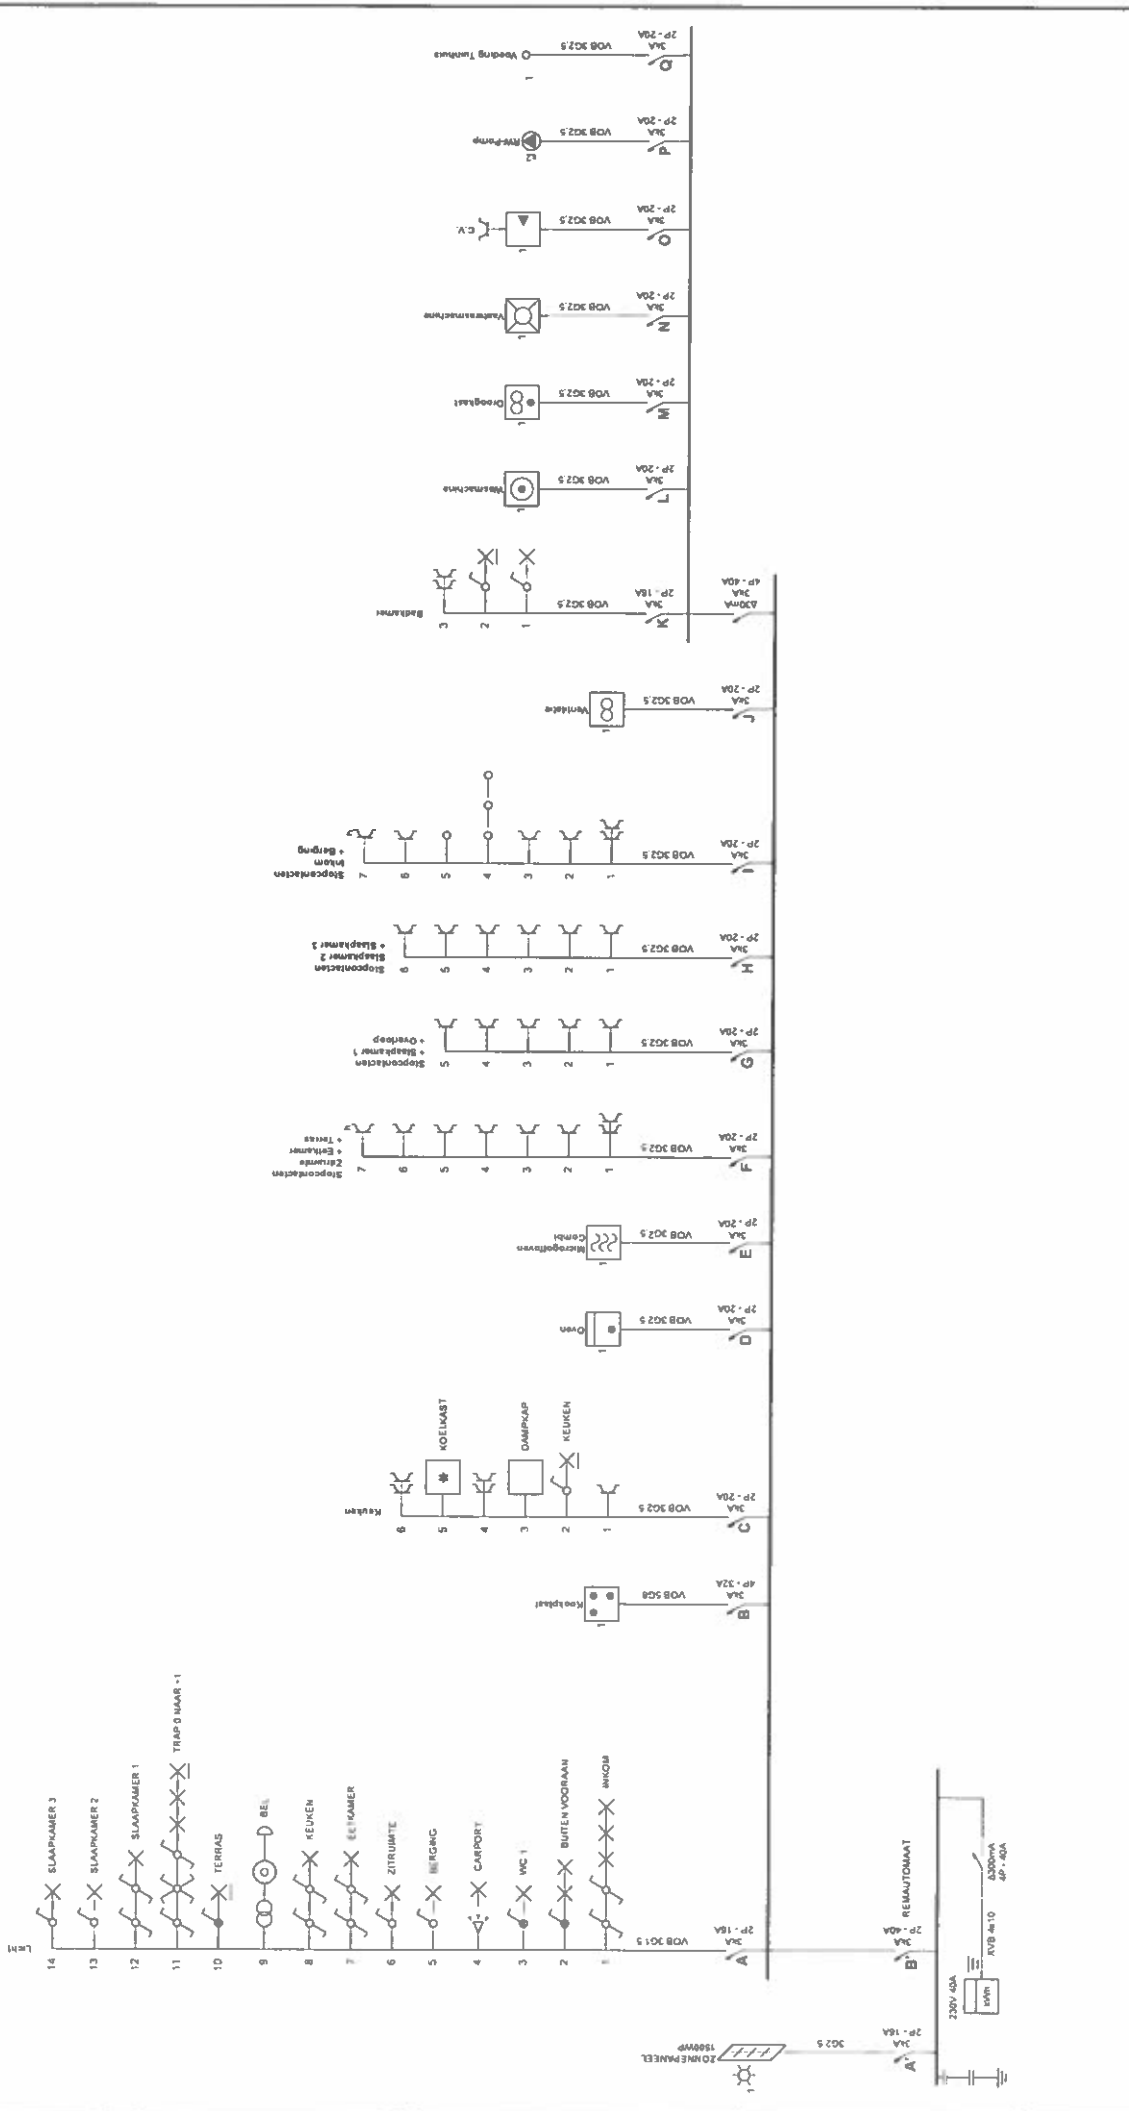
Voeding Tuinhuis
VOB 3G2,5
3kA
2P - 20A
Q

RW-Pomp
VOB 3G2,5
3kA
2P - 20A
P

C.V.
VOB 3G2,5
3kA
2P - 20A
O

Vaatwasmachine
VOB 3G2,5
3kA
2P - 20A
N

Droogkast
VOB 3G2,5
3kA
2P - 20A
M

Wasmachine
VOB 3G2,5
3kA
2P - 20A
L

Badkamer
VOB 3G2,5
3kA
2P - 16A
K
Δ30mA
3kA
4P - 40A

Ventilatie
VOB 3G2,5
3kA
2P - 20A
J

Stopcontacten
Inkom
+ Berging
VOB 3G2,5
3kA
2P - 20A
I

Stopcontacten
Slaapkamer 2
+ Slaapkamer 3
VOB 3G2,5
3kA
2P - 20A
H

Stopcontacten
+ Slaapkamer 1
+ Overloop
VOB 3G2,5
3kA
2P - 20A
G

Stopcontacten
Zitruimte
+ Eetkamer
+ Terras
VOB 3G2,5
3kA
2P - 20A
F

Microgolfoven
Combi
VOB 3G2,5
3kA
2P - 20A
E

Oven
VOB 3G2,5
3kA
2P - 20A
D

Keuken
KOELKAST
DAMPKAP
KEUKEN
VOB 3G2,5
3kA
2P - 20A
C

Kookplaat
VOB 5G6
3kA
4P - 32A
B

SLAAPKAMER 3
SLAAPKAMER 2
SLAAPKAMER 1
TRAP 0 NAAR -1
TERRAS
BEL
KEUKEN
EETKAMER
ZITRUIMTE
BERGING
CARPORT
WC 1
BUITEN VOORAAN
INKOM
VOB 3G1,5
3kA
2P - 16A
A

REMAUTOMAAT
3kA
2P - 40A
B'

Δ300mA
4P - 40A
XVB 4x10
230V 40A
kWh

ZONNEPANEEL
1500WP
3G2,5
3kA
2P - 16A
A'